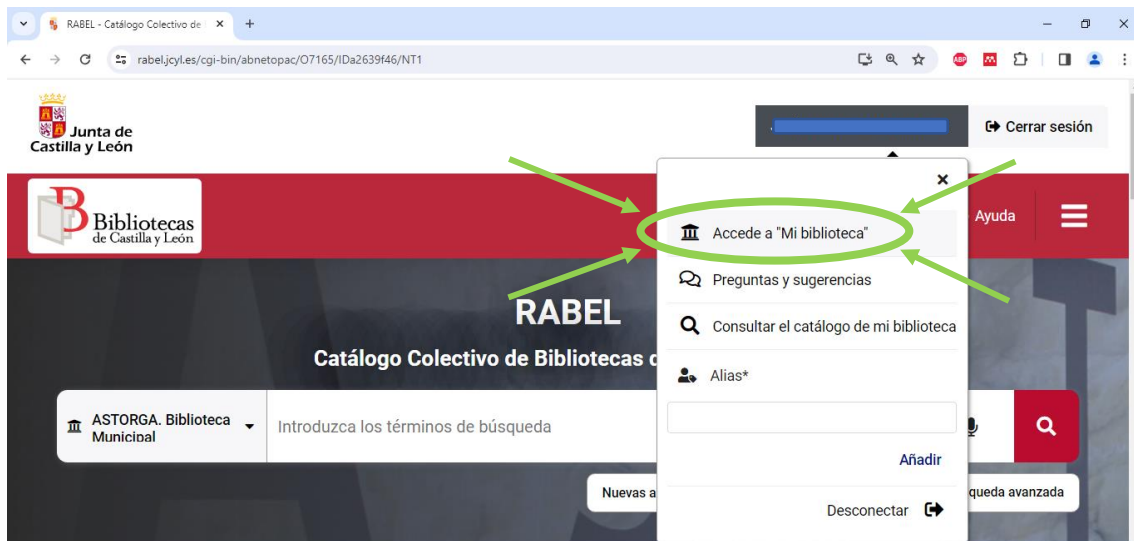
RABEL - Catálogo Colectivo de
rabel.jcyl.es/cgi-bin/abnetopac/O7165/IDa2639f46/NT1

Junta de Castilla y León

Cerrar sesión

Bibliotecas de Castilla y León

Ayuda

Accede a "Mi biblioteca"
Preguntas y sugerencias
Consultar el catálogo de mi biblioteca
Alias*
Añadir
Desconectar

RABEL
Catálogo Colectivo de Bibliotecas d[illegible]

ASTORGA. Biblioteca Municipal
Introduzca los términos de búsqueda

Nuevas a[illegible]
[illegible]queda avanzada